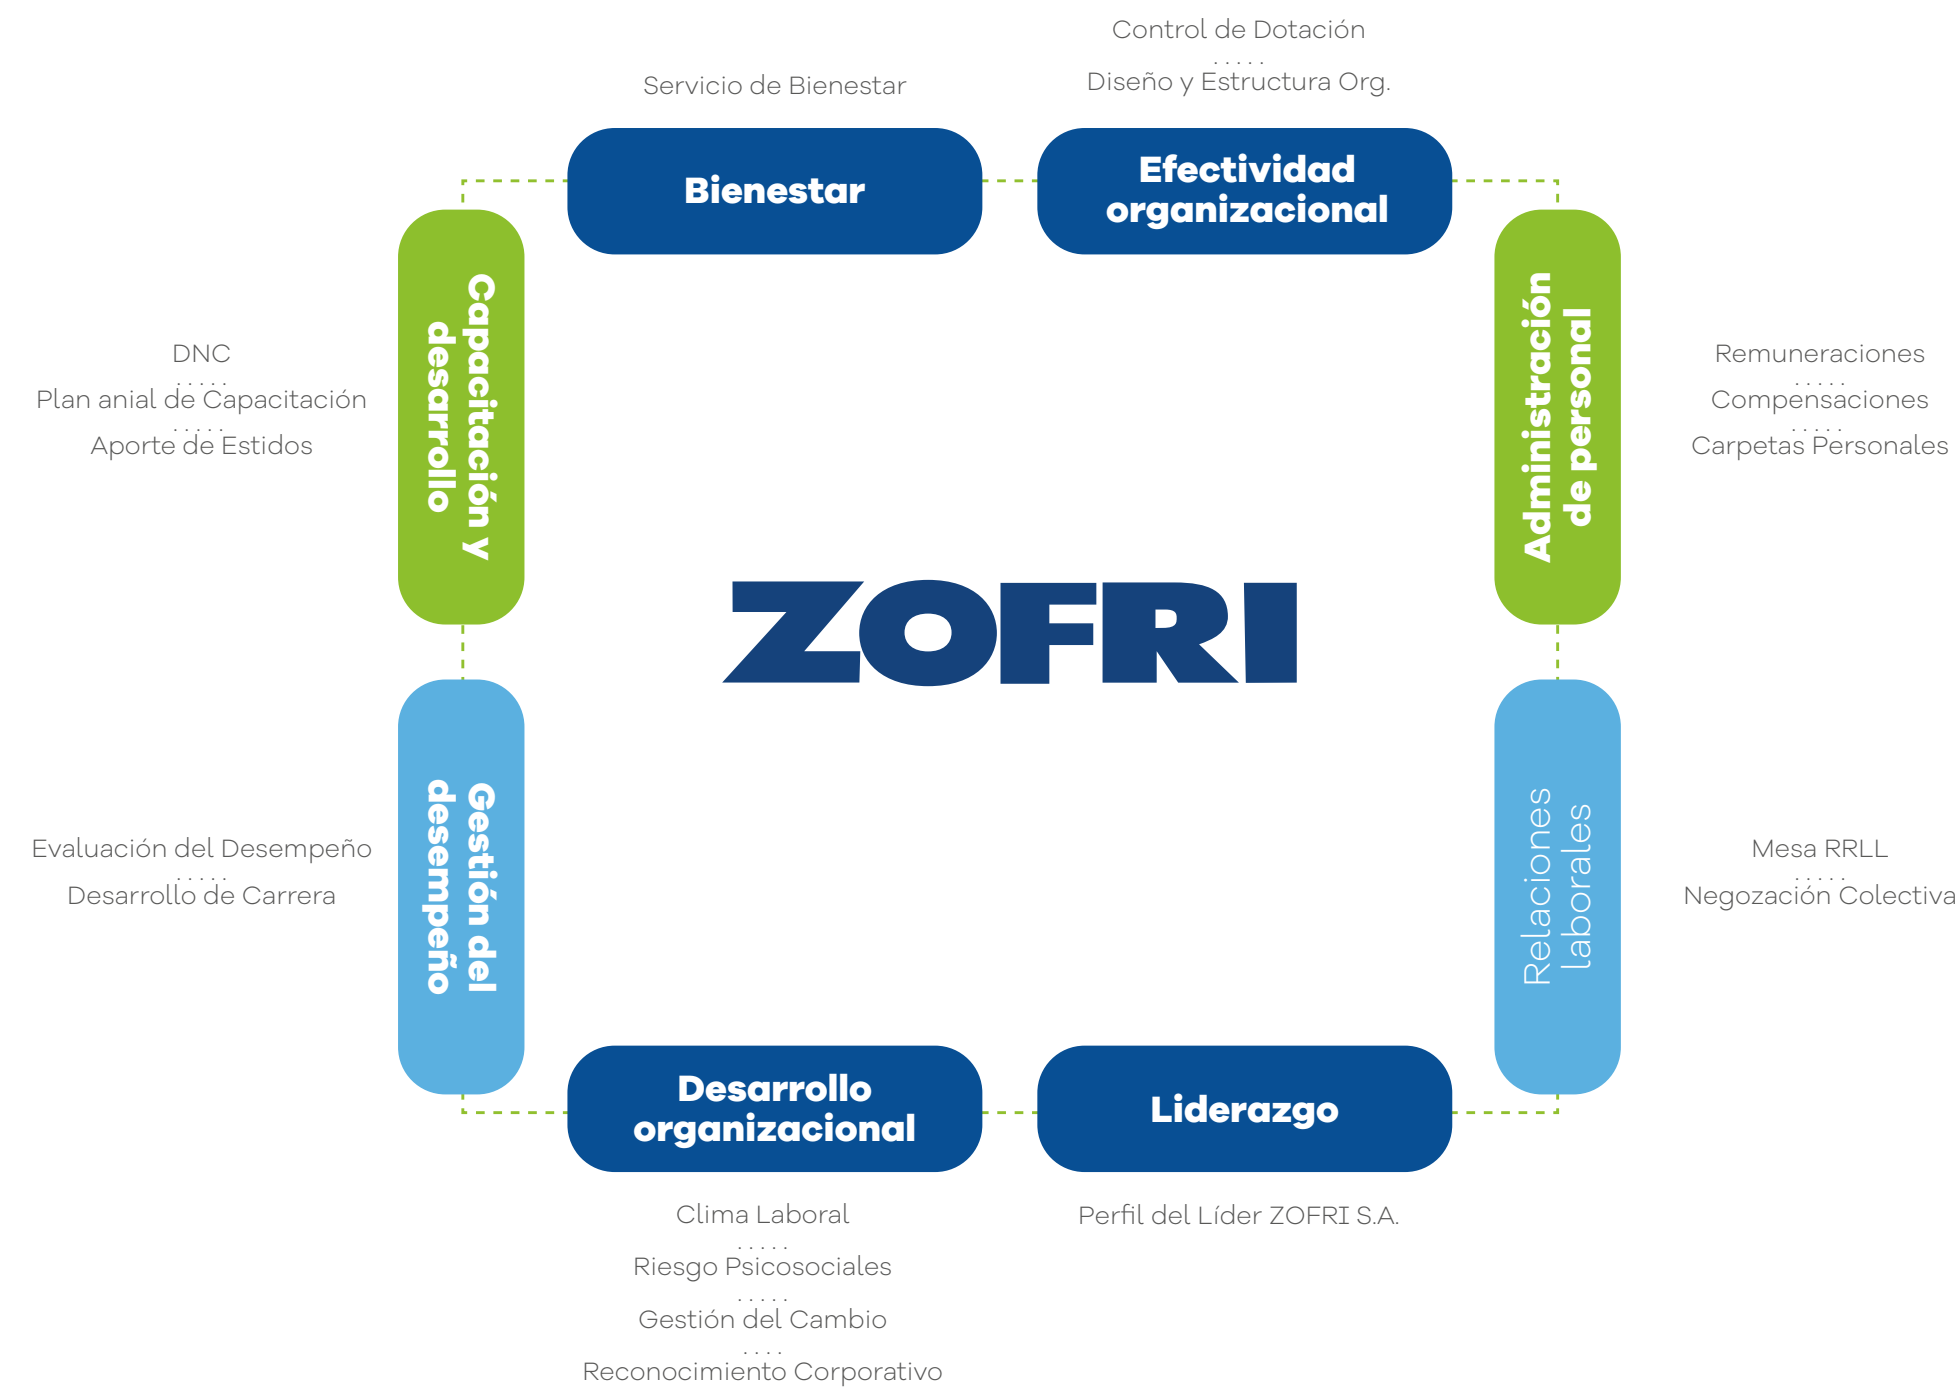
Control de Dotación
. . . . .
Diseño y Estructura Org.

Servicio de Bienestar

Bienestar

Efectividad organizacional

Capacitación y desarrollo

DNC
. . . . .
Plan anial de Capacitación
. . . . .
Aporte de Estidos

Administración de personal

Remuneraciones
. . . . .
Compensaciones
. . . . .
Carpetas Personales

ZOFRI

Gestión del desempeño

Evaluación del Desempeño
. . . . .
Desarrollo de Carrera

Relaciones laborales

Mesa RRLL
. . . . .
Negozación Colectiva

Desarrollo organizacional

Liderazgo

Clima Laboral
. . . . .
Riesgo Psicosociales
. . . . .
Gestión del Cambio
. . . .
Reconocimiento Corporativo

Perfil del Líder ZOFRI S.A.